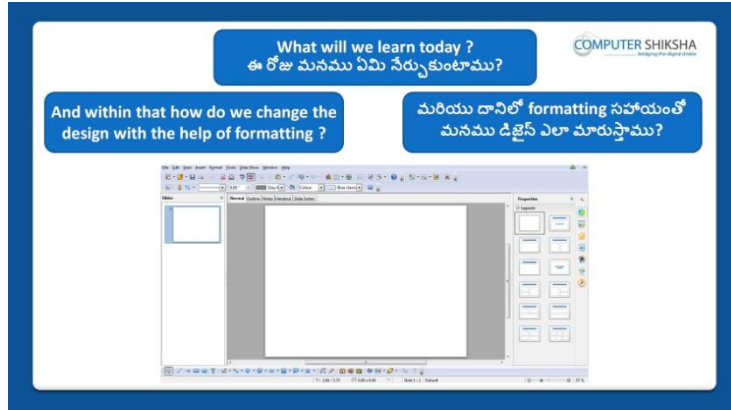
What will we learn today ?
ఈ రోజు మనము ఏమి నేర్చుకుంటాము?

COMPUTER SHIKSHA
bridging the digital divide

And within that how do we change the design with the help of formatting ?

మరియు దానిలో formatting సహాయంతో మనము డిజైన్ ఎలా మారుస్తాము?

Slides
Normal Outline Notes Handout Slide Sorter
Properties
Layouts